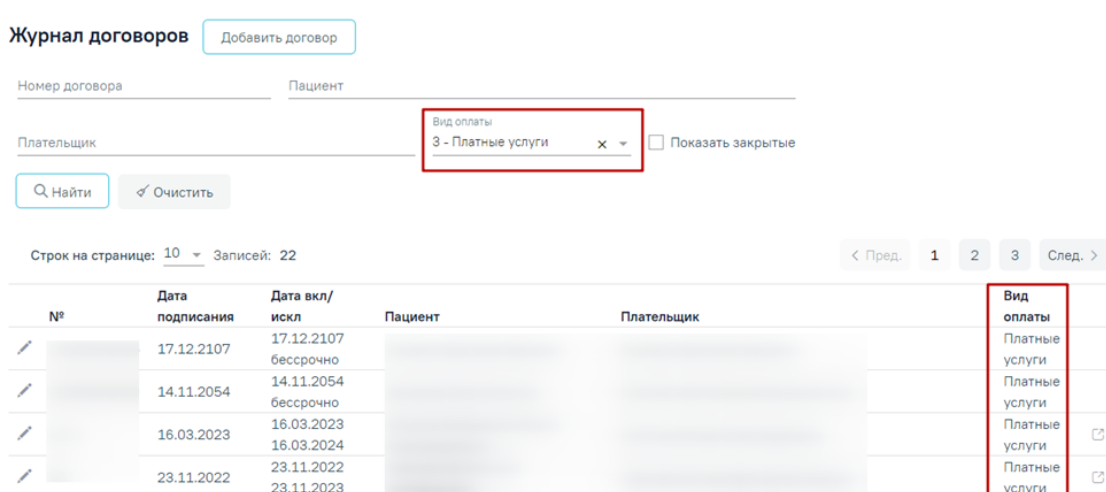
Журнал договоров Добавить договор

Номер договора

Пациент

Плательщик

Вид оплаты
3 - Платные услуги × ▾

Показать закрытые

Найти Очистить

Строк на странице: 10 ▾ Записей: 22

< Пред. 1 2 3 След. >

| | № | Дата подписания | Дата вкл/искл | Пациент | Плательщик | Вид оплаты |
|---|---|---|---|---|---|---|
| | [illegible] | 17.12.2107 | 17.12.2107 бессрочно | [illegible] | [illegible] | Платные услуги |
| | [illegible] | 14.11.2054 | 14.11.2054 бессрочно | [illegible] | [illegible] | Платные услуги |
| | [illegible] | 16.03.2023 | 16.03.2023 16.03.2024 | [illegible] | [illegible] | Платные услуги |
| | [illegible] | 23.11.2022 | 23.11.2022 23.11.2023 | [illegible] | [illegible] | Платные услуги |